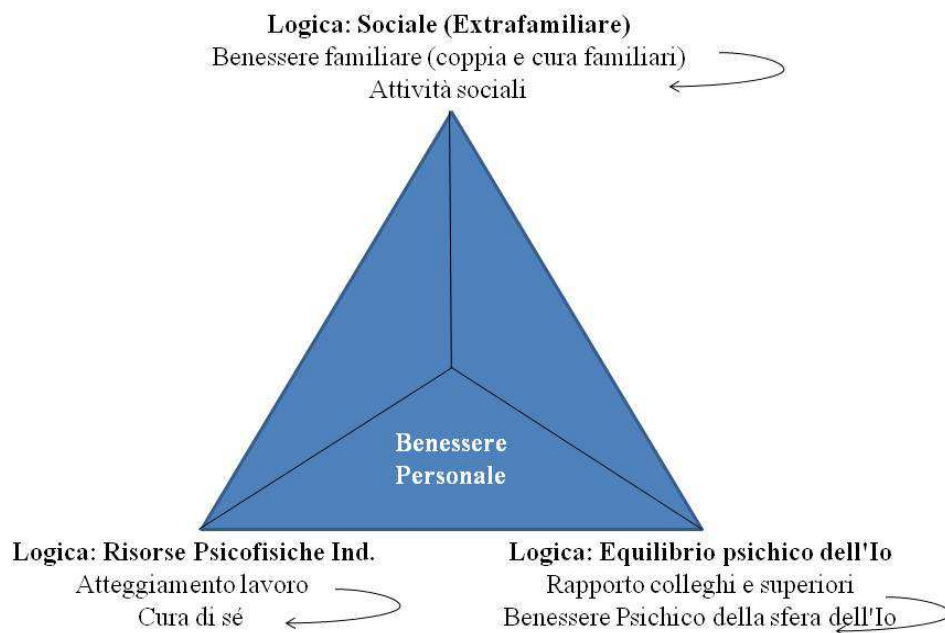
**Logica: Sociale (Extrafamiliare)**
Benessere familiare (coppia e cura familiari)
Attività sociali

**Benessere Personale**

**Logica: Risorse Psicofisiche Ind.**
Atteggiamento lavoro
Cura di sé

**Logica: Equilibrio psichico dell'Io**
Rapporto colleghi e superiori
Benessere Psichico della sfera dell'Io